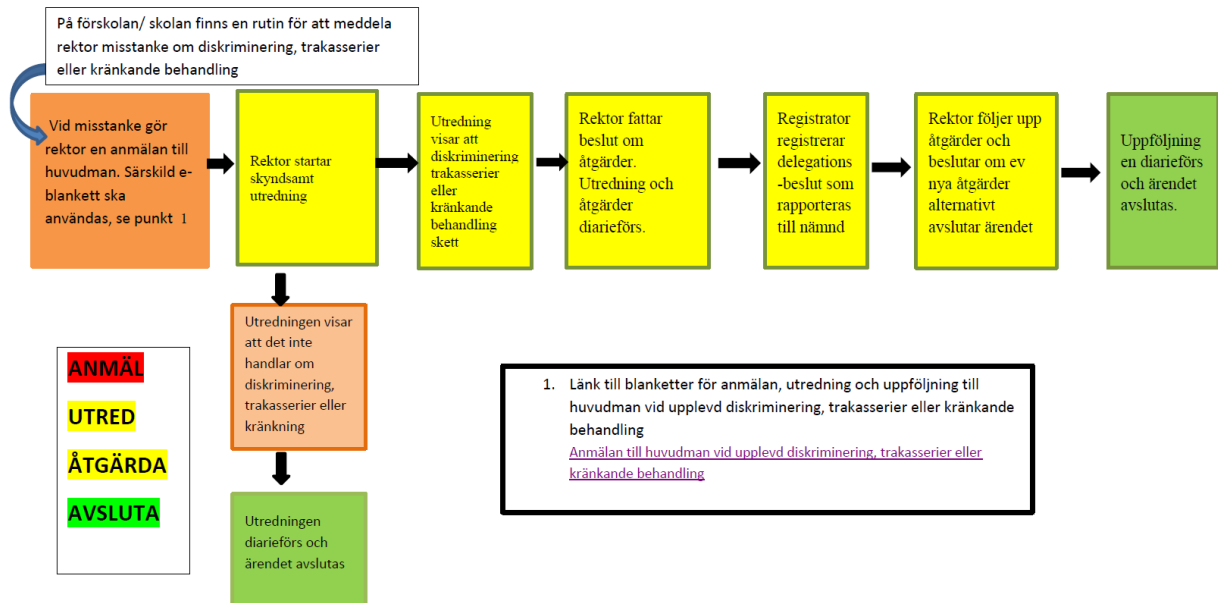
På förskolan/ skolan finns en rutin för att meddela rektor misstanke om diskriminering, trakasserier eller kränkande behandling

Vid misstanke gör rektor en anmälan till huvudman. Särskild e-blankett ska användas, se punkt 1

Rektor startar skyndsamt utredning

Utredning visar att diskriminering trakasserier eller kränkande behandling skett

Rektor fattar beslut om åtgärder. Utredning och åtgärder diarieförs.

Registrator registrerar delegations-beslut som rapporteras till nämnd

Rektor följer upp åtgärder och beslutar om ev nya åtgärder alternativt avslutar ärendet

Uppföljning en diarieförs och ärendet avslutas.

Utredningen visar att det inte handlar om diskriminering, trakasserier eller kränkning

Utredningen diarieförs och ärendet avslutas

ANMÄL
UTRED
ÅTGÄRDA
AVSLUTA

1. Länk till blanketter för anmälan, utredning och uppföljning till huvudman vid upplevd diskriminering, trakasserier eller kränkande behandling
Anmälan till huvudman vid upplevd diskriminering, trakasserier eller kränkande behandling